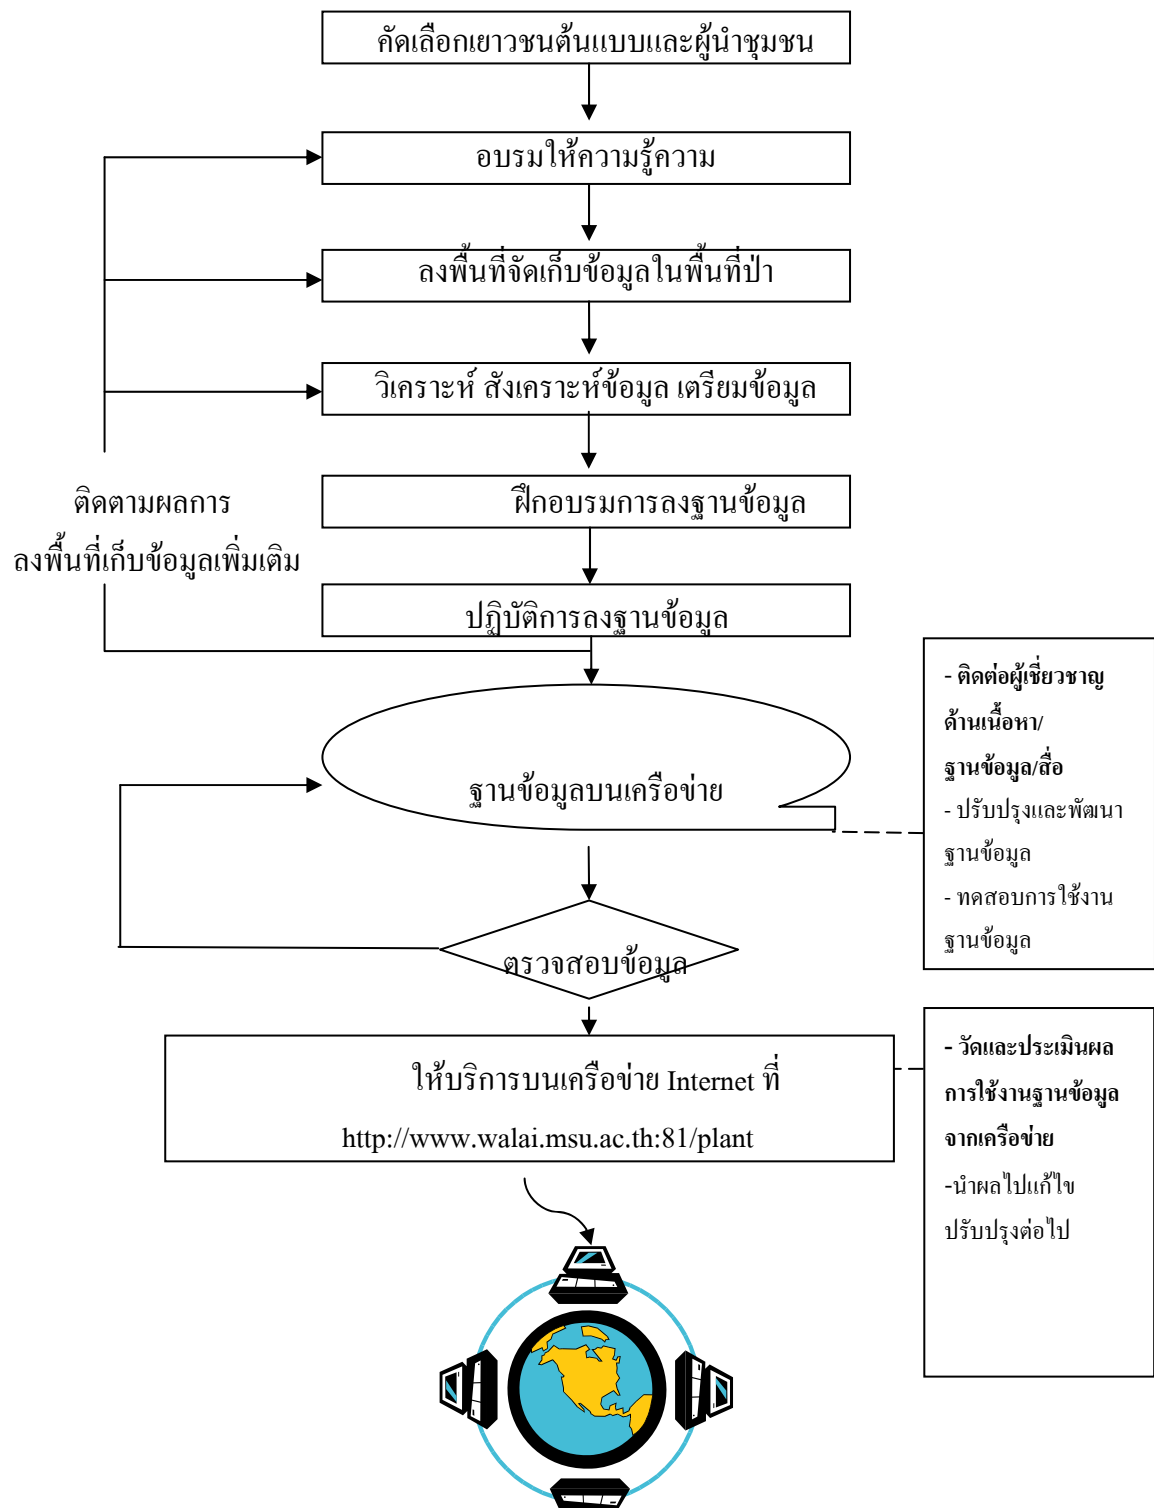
คัดเลือกเยาวชนต้นแบบและผู้นำชุมชน

อบรมให้ความรู้ความ

ลงพื้นที่จัดเก็บข้อมูลในพื้นที่ป่า

วิเคราะห์ สังเคราะห์ข้อมูล เตรียมข้อมูล

ฝึกอบรมการลงฐานข้อมูล

ติดตามผลการ
ลงพื้นที่เก็บข้อมูลเพิ่มเติม

ปฏิบัติการลงฐานข้อมูล

ฐานข้อมูลบนเครือข่าย

- ติดต่อผู้เชี่ยวชาญด้านเนื้อหา/ฐานข้อมูล/สื่อ
- ปรับปรุงและพัฒนาฐานข้อมูล
- ทดสอบการใช้งานฐานข้อมูล

ตรวจสอบข้อมูล

ให้บริการบนเครือข่าย Internet ที่
http://www.walai.msu.ac.th:81/plant

- วัดและประเมินผลการใช้งานฐานข้อมูลจากเครือข่าย
-นำผลไปแก้ไขปรับปรุงต่อไป